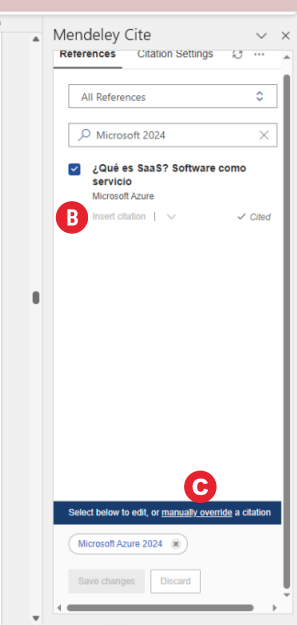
Mendeley Cite

References

Citation Settings

All References

Microsoft 2024

¿Qué es SaaS? Software como servicio

Microsoft Azure

B

Insert citation

✓ Cited

C

Select below to edit, or manually override a citation

Microsoft Azure 2024

Save changes

Discard